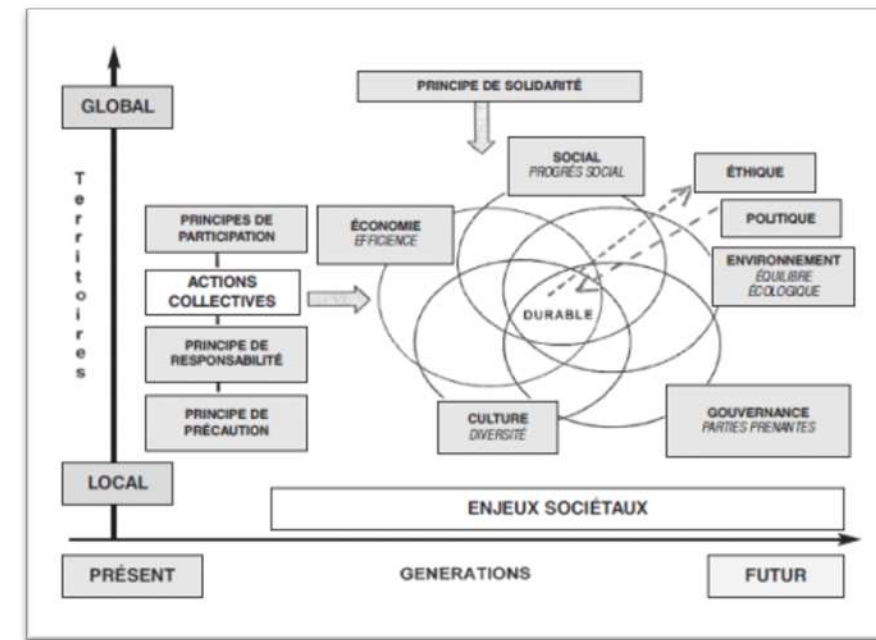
GLOBAL

T e r r i t o i r e s

PRINCIPE DE SOLIDARITÉ

SOCIAL
PROGRÈS SOCIAL

ÉTHIQUE

POLITIQUE

PRINCIPES DE PARTICIPATION

ÉCONOMIE
EFFICIENCE

ENVIRONNEMENT
ÉQUILIBRE ÉCOLOGIQUE

ACTIONS COLLECTIVES

DURABLE

PRINCIPE DE RESPONSABILITÉ

PRINCIPE DE PRÉCAUTION

CULTURE
DIVERSITÉ

GOUVERNANCE
PARTIES PRENANTES

LOCAL

ENJEUX SOCIÉTAUX

PRÉSENT

GENERATIONS

FUTUR